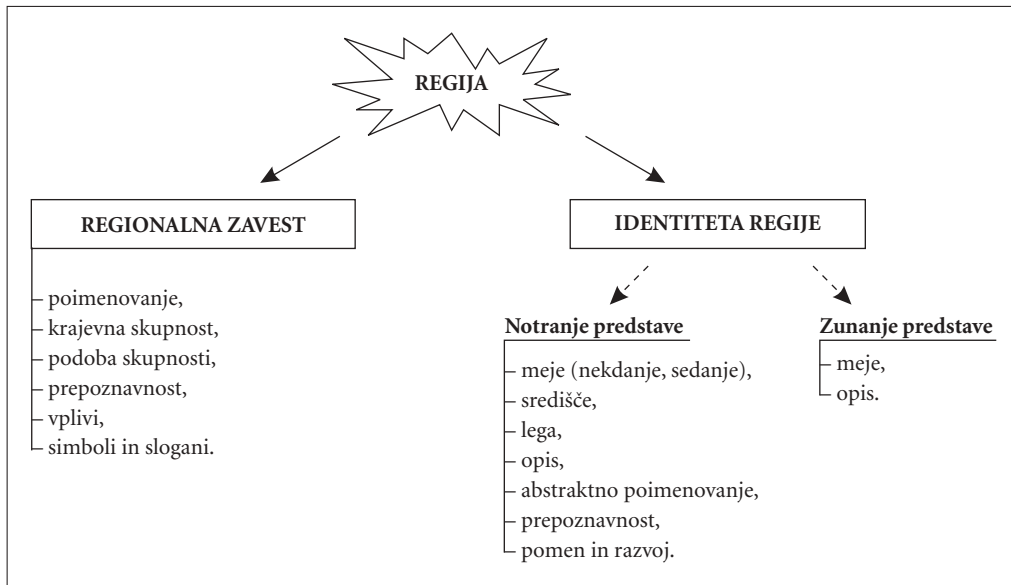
REGIJA

REGIONALNA ZAVEST

- poimenovanje,
- krajevna skupnost,
- podoba skupnosti,
- prepoznavnost,
- vplivi,
- simboli in slogani.

IDENTITETA REGIJE

Notranje predstave

- meje (nekdanje, sedanje),
- središče,
- lega,
- opis,
- abstraktno poimenovanje,
- prepoznavnost,
- pomen in razvoj.

Zunanje predstave

- meje,
- opis.